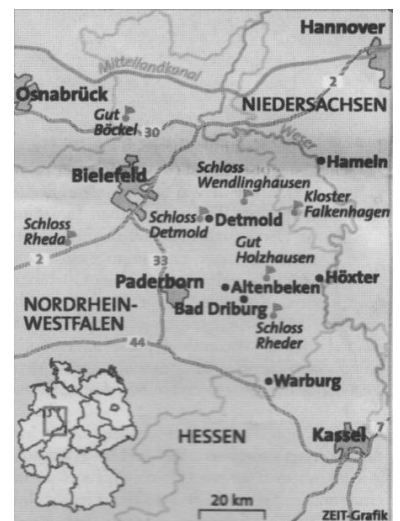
Hannover
Mittellandkanal
2
Osnabrück
Gut Böckel
30
NIEDERSACHSEN
Weser
Hameln
Bielefeld
Schloss Wendlinghausen
Kloster Falkenhagen
Schloss Rheda
Schloss Detmold
Detmold
2
33
Gut Holzhausen
Paderborn
Altenbeken
Höxter
NORDRHEIN-WESTFALEN
Bad Driburg
Schloss Rheder
44
Warburg
HESSEN
Kassel
7
20 km
ZEIT-Grafik